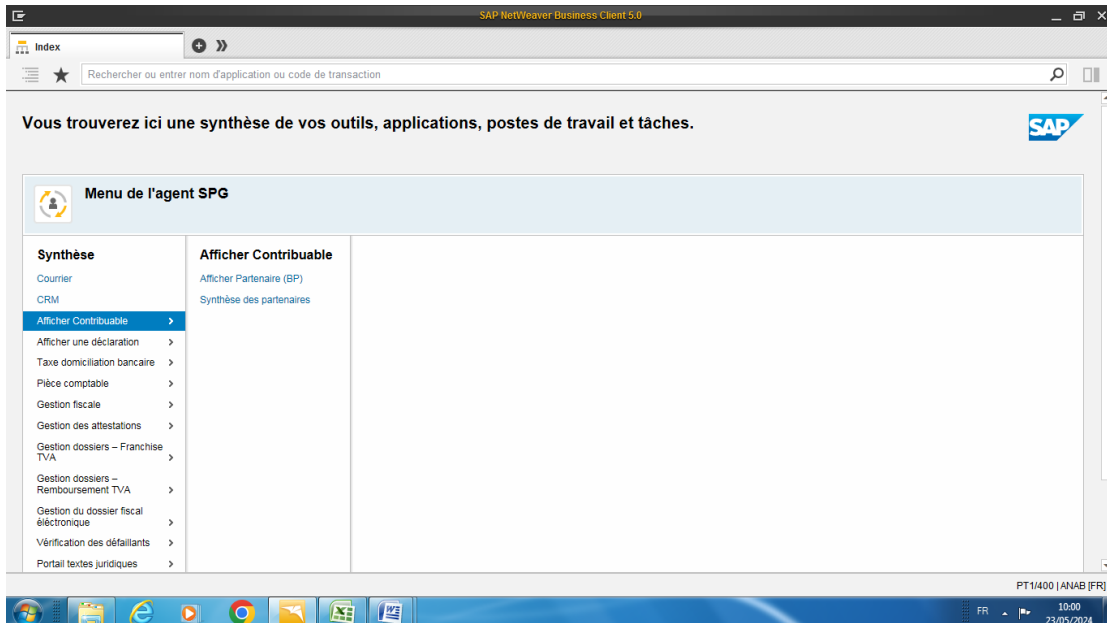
SAP NetWeaver Business Client 5.0

Index

Rechercher ou entrer nom d'application ou code de transaction

Vous trouverez ici une synthèse de vos outils, applications, postes de travail et tâches.

SAP

Menu de l'agent SPG

Synthèse
Courrier
CRM
Afficher Contribuable
Afficher une déclaration
Taxe domiciliation bancaire
Pièce comptable
Gestion fiscale
Gestion des attestations
Gestion dossiers – Franchise TVA
Gestion dossiers – Remboursement TVA
Gestion du dossier fiscal éléctronique
Vérification des défaillants
Portail textes juridiques

Afficher Contribuable
Afficher Partenaire (BP)
Synthèse des partenaires

PT1/400 | ANAB [FR]

FR
10:00
23/05/2024